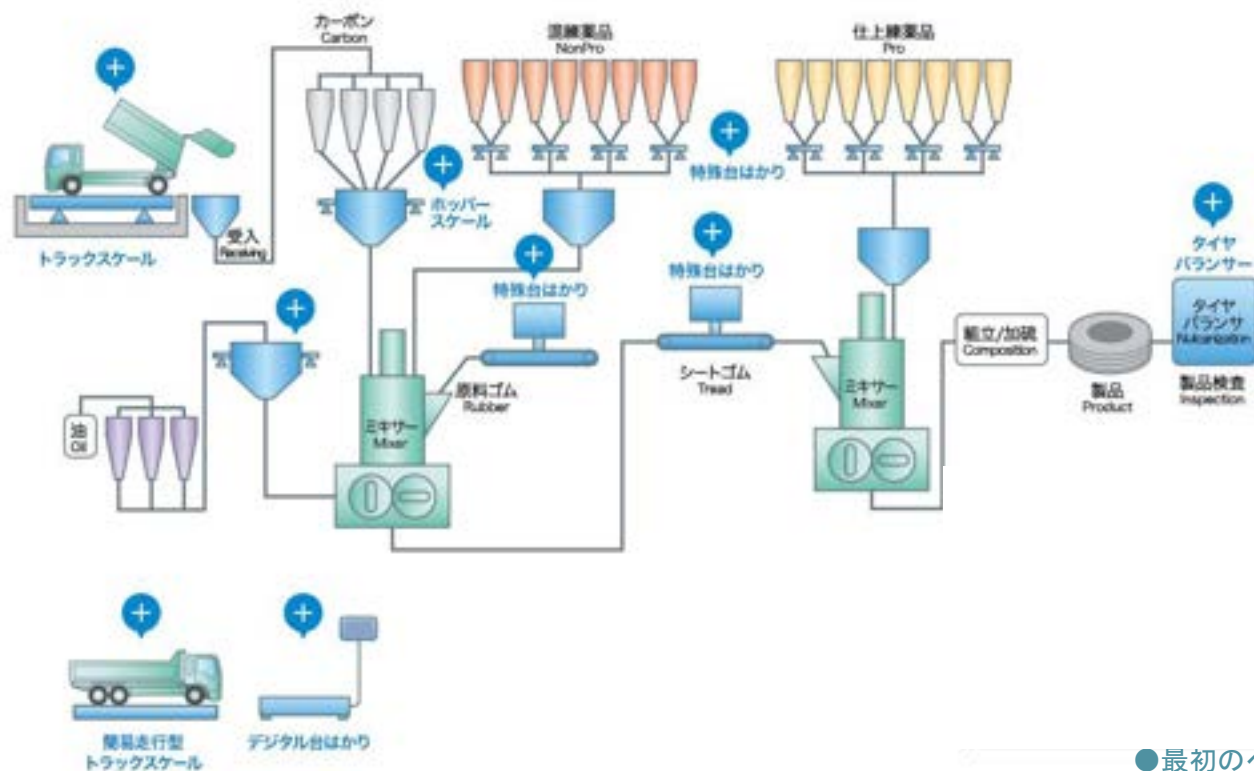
カーボン
Carbon

混練薬品
NonPro

仕上練薬品
Pro

特殊台はかり

ホッパー
スケール

トラックスケール

受入
Receiving

特殊台はかり

特殊台はかり

タイヤ
バランサー

タイヤ
バランサ
Vulcanization

組立/加硫
Composition

製品
Product

製品検査
Inspection

油
Oil

原料ゴム
Rubber

ミキサー
Mixer

シートゴム
Tread

ミキサー
Mixer

簡易走行型
トラックスケール

デジタル台はかり

●最初の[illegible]